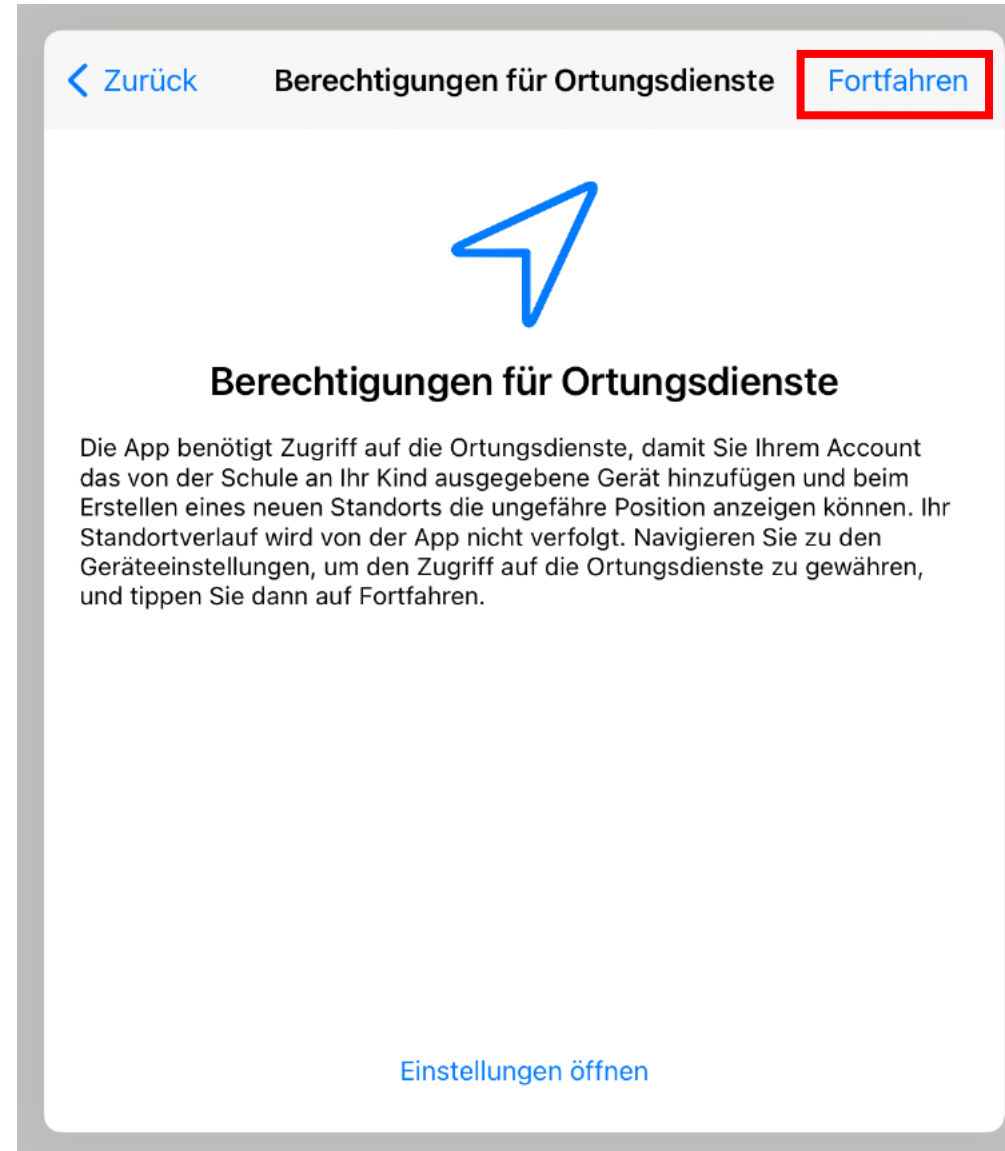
Zurück Berechtigungen für Ortungsdienste Fortfahren

Berechtigungen für Ortungsdienste

Die App benötigt Zugriff auf die Ortungsdienste, damit Sie Ihrem Account das von der Schule an Ihr Kind ausgegebene Gerät hinzufügen und beim Erstellen eines neuen Standorts die ungefähre Position anzeigen können. Ihr Standortverlauf wird von der App nicht verfolgt. Navigieren Sie zu den Geräteeinstellungen, um den Zugriff auf die Ortungsdienste zu gewähren, und tippen Sie dann auf Fortfahren.

Einstellungen öffnen